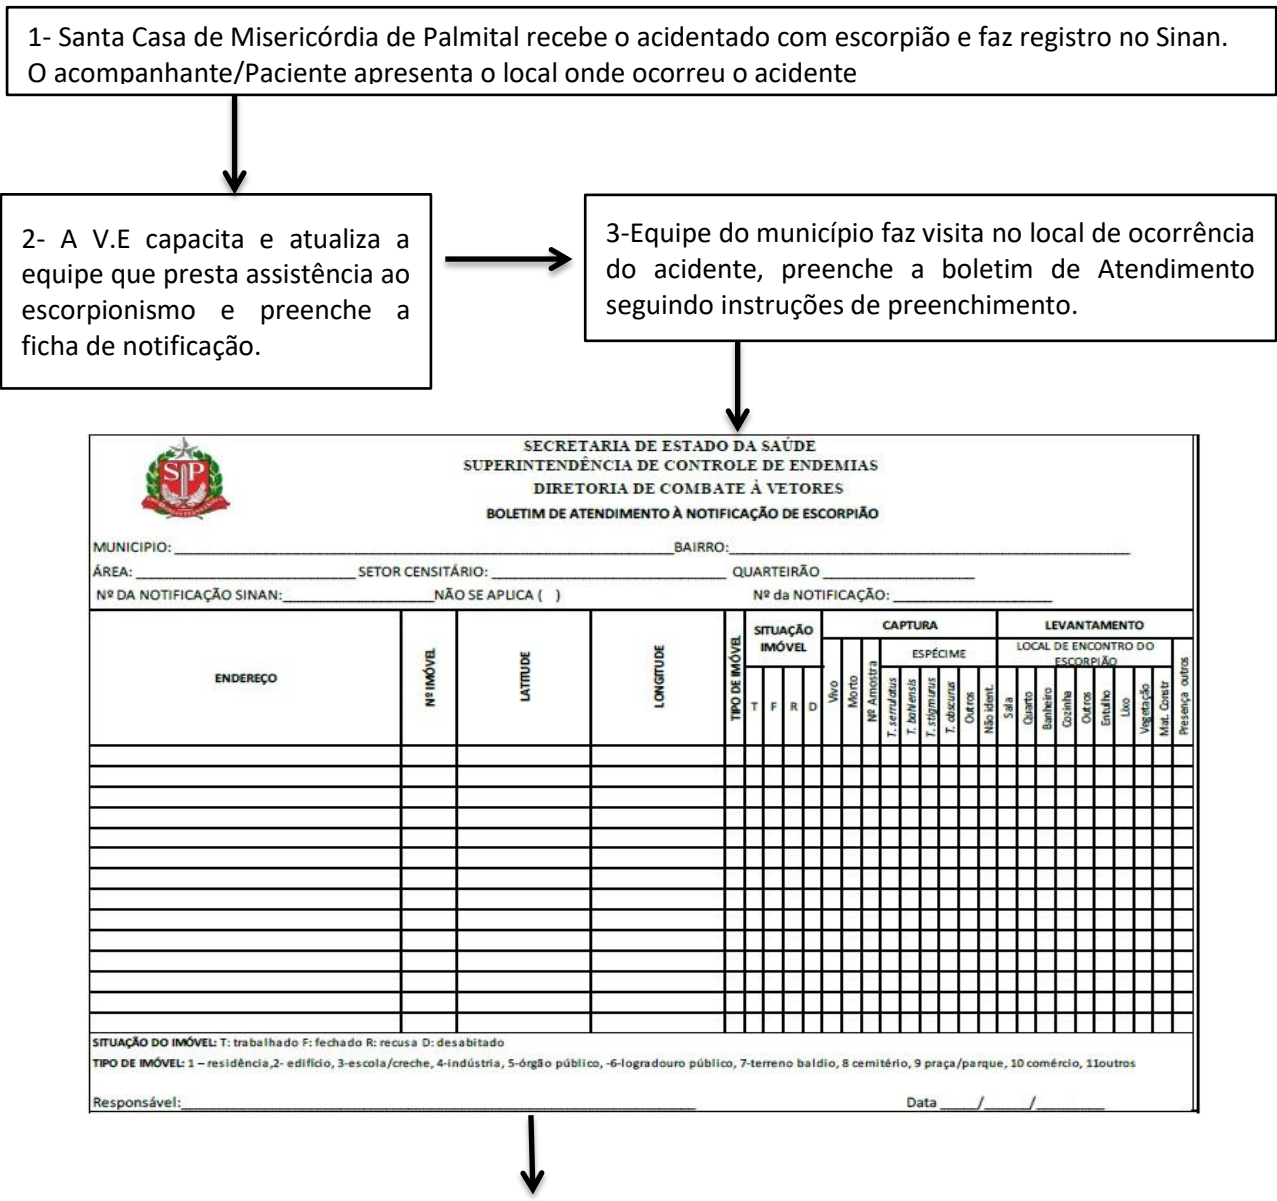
1- Santa Casa de Misericórdia de Palmital recebe o acidentado com escorpião e faz registro no Sinan. O acompanhante/Paciente apresenta o local onde ocorreu o acidente

2- A V.E capacita e atualiza a equipe que presta assistência ao escorpionismo e preenche a ficha de notificação.

3-Equipe do município faz visita no local de ocorrência do acidente, preenche a boletim de Atendimento seguindo instruções de preenchimento.

SECRETARIA DE ESTADO DA SAÚDE
SUPERINTENDÊNCIA DE CONTROLE DE ENDEMIAS
DIRETORIA DE COMBATE À VETORES
BOLETIM DE ATENDIMENTO À NOTIFICAÇÃO DE ESCORPIÃO

MUNICIPIO:______ BAIRRO:______
ÁREA:______ SETOR CENSITÁRIO:______ QUARTEIRÃO______
Nº DA NOTIFICAÇÃO SINAN:______ NÃO SE APLICA ( ) Nº da NOTIFICAÇÃO:______

| ENDEREÇO | Nº IMÓVEL | LATITUDE | LONGITUDE | TIPO DE IMÓVEL | SITUAÇÃO IMÓVEL T | F | R | D | CAPTURA Vivo | Morto | Nº Amostra | ESPÉCIME T. serrulatus | T. bahiensis | T. stigmurus | T. obscurus | Outros | Não ident. | LEVANTAMENTO LOCAL DE ENCONTRO DO ESCORPIÃO Sala | Quarto | Banheiro | Cozinha | Outros | Entulho | Lixo | Vegetação | Mat. Constr | Presença outros |
|---|---|---|---|---|---|---|---|---|---|---|---|---|---|---|---|---|---|---|---|---|---|---|---|---|---|---|---|

SITUAÇÃO DO IMÓVEL: T: trabalhado F: fechado R: recusa D: desabitado
TIPO DE IMÓVEL: 1 – residência,2- edifício, 3-escola/creche, 4-indústria, 5-órgão público, -6-logradouro público, 7-terreno baldio, 8 cemitério, 9 praça/parque, 10 comércio, 11outros

Responsável:______ Data ____/____/______